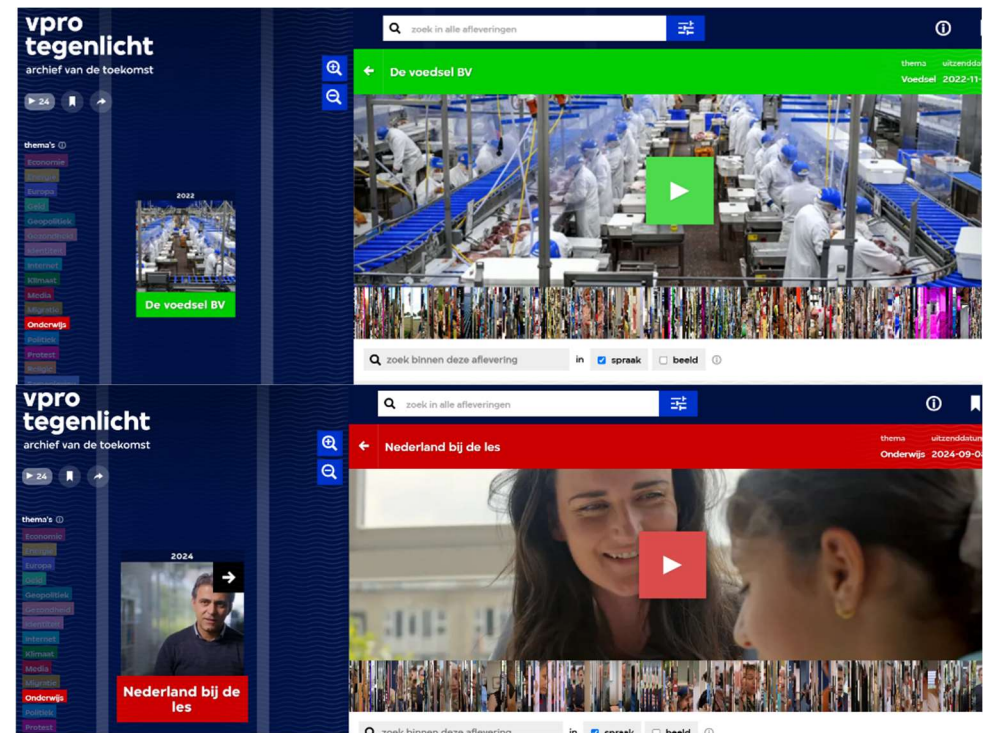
vpro tegenlicht
archief van de toekomst

24

thema's
Economie
Energie
Europa
Geld
Geopolitiek
Gezondheid
Identiteit
Internet
Klimaat
Media
Migratie
Onderwijs
Politiek
Protest
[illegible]

2022
De voedsel BV

zoek in alle afleveringen

De voedsel BV

thema
Voedsel

uitzenddat
2022-11-

zoek binnen deze aflevering
in
spraak
beeld

vpro tegenlicht
archief van de toekomst

24

thema's
Economie
Energie
Europa
Geld
Geopolitiek
Gezondheid
Identiteit
Internet
Klimaat
Media
Migratie
Onderwijs
Politiek
Protest

2024
Nederland bij de les

zoek in alle afleveringen

Nederland bij de les

thema
Onderwijs

uitzenddatum
2024-09-0

zoek binnen deze aflevering
in
spraak
beeld